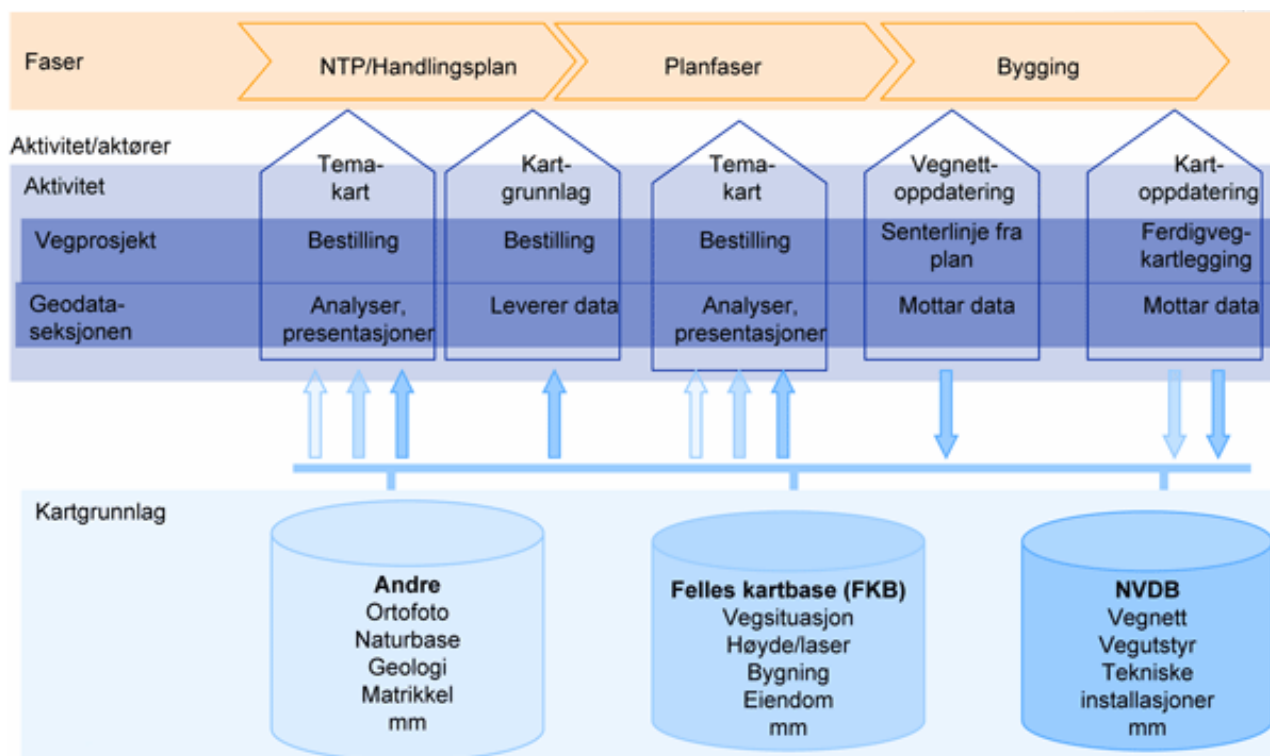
Faser

NTP/Handlingsplan

Planfaser

Bygging

Aktivitet/aktører

Aktivitet

Vegprosjekt

Geodataseksjonen

Temakart

Bestilling

Analyser, presentasjoner

Kartgrunnlag

Bestilling

Leverer data

Temakart

Bestilling

Analyser, presentasjoner

Vegnettoppdatering

Senterlinje fra plan

Mottar data

Kartoppdatering

Ferdigvegkartlegging

Mottar data

Kartgrunnlag

Andre
Ortofoto
Naturbase
Geologi
Matrikkel
mm

Felles kartbase (FKB)
Vegsituasjon
Høyde/laser
Bygning
Eiendom
mm

NVDB
Vegnett
Vegutstyr
Tekniske installasjoner
mm